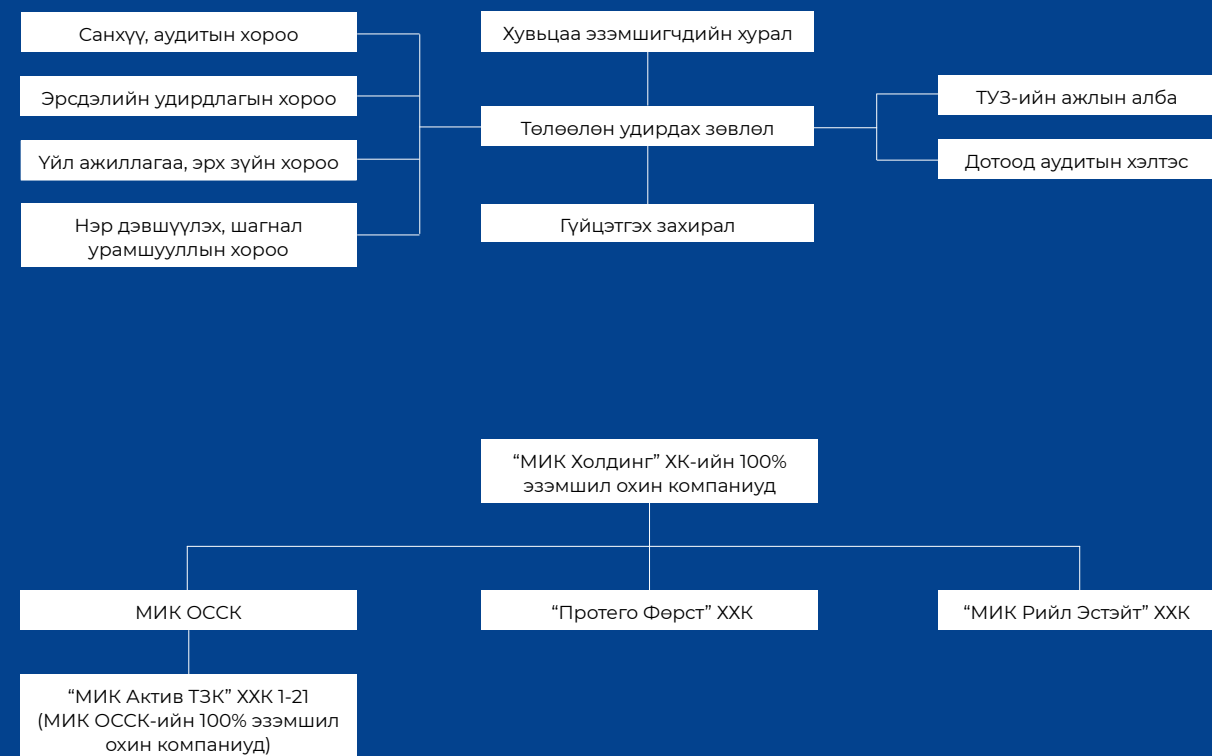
Санхүү, аудитын хороо

Эрсдэлийн удирдлагын хороо

Үйл ажиллагаа, эрх зүйн хороо

Нэр дэвшүүлэх, шагнал урамшууллын хороо

Хувьцаа эзэмшигчдийн хурал

Төлөөлөн удирдах зөвлөл

Гүйцэтгэх захирал

ТУЗ-ийн ажлын алба

Дотоод аудитын хэлтэс

“МИК Холдинг” ХК-ийн 100% эзэмшил охин компаниуд

МИК ОССК

“Протего Фөрст” ХХК

“МИК Рийл Эстэйт” ХХК

“МИК Актив ТЗК” ХХК 1-21 (МИК ОССК-ийн 100% эзэмшил охин компаниуд)